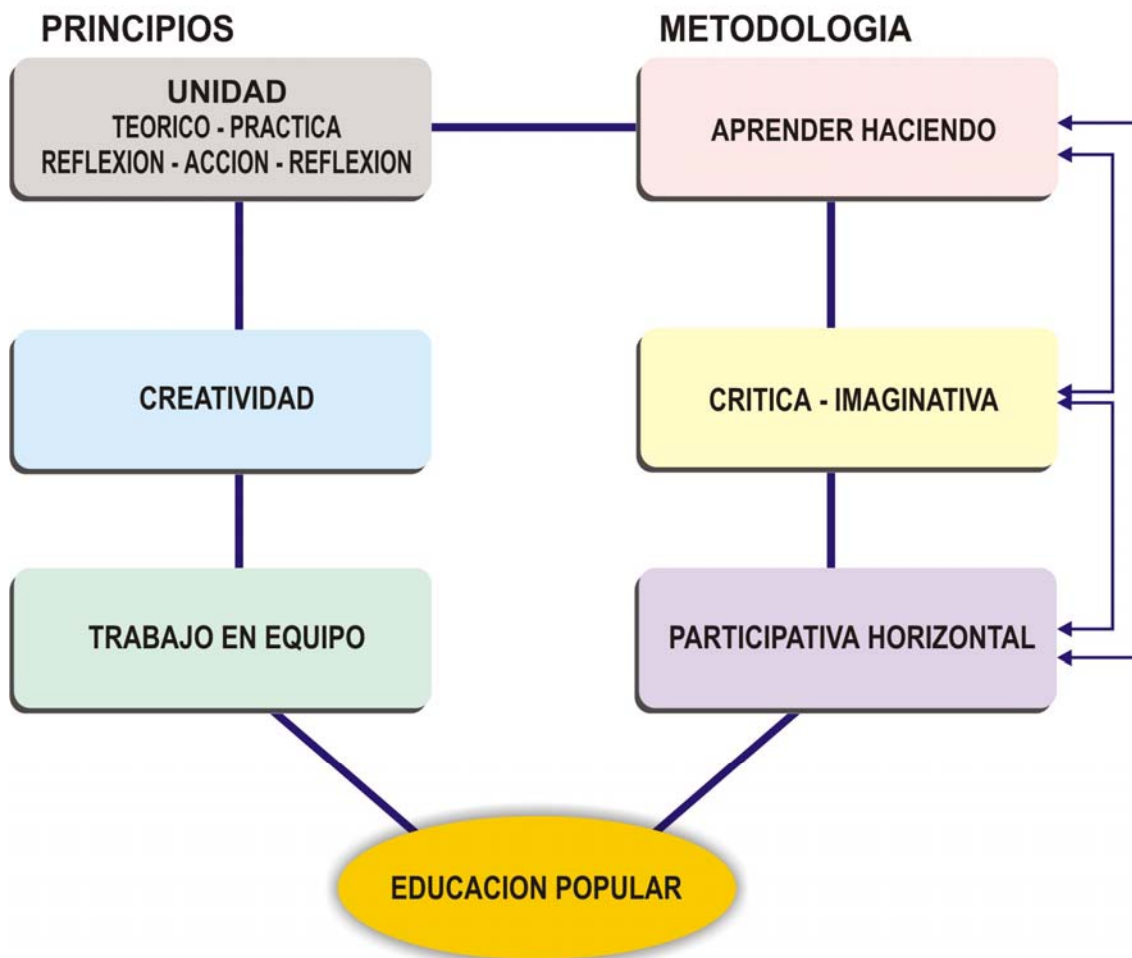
PRINCIPIOS

METODOLOGIA

UNIDAD
TEORICO - PRACTICA
REFLEXION - ACCION - REFLEXION

APRENDER HACIENDO

CREATIVIDAD

CRITICA - IMAGINATIVA

TRABAJO EN EQUIPO

PARTICIPATIVA HORIZONTAL

EDUCACION POPULAR